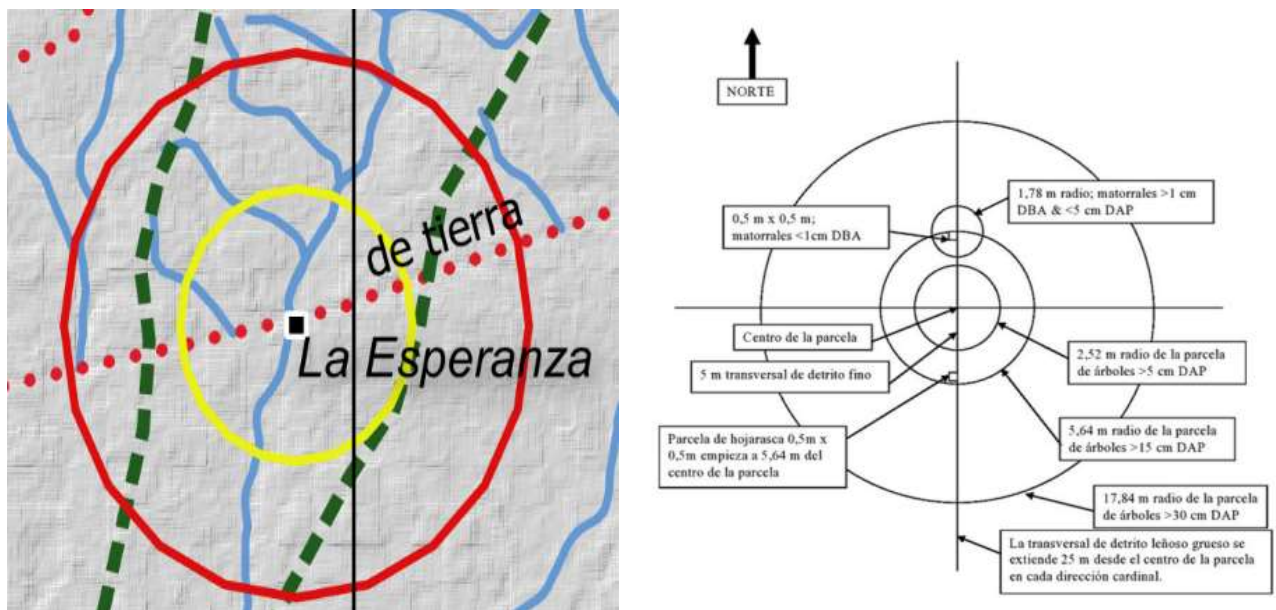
de tierra

La Esperanza

NORTE

1,78 m radio; matorrales >1 cm DBA & <5 cm DAP

0,5 m x 0,5 m; matorrales <1cm DBA

Centro de la parcela

5 m transversal de detrito fino

2,52 m radio de la parcela de árboles >5 cm DAP

5,64 m radio de la parcela de árboles >15 cm DAP

Parcela de hojarasca 0,5m x 0,5m empieza a 5,64 m del centro de la parcela

17,84 m radio de la parcela de árboles >30 cm DAP

La transversal de detrito leñoso grueso se extiende 25 m desde el centro de la parcela en cada dirección cardinal.